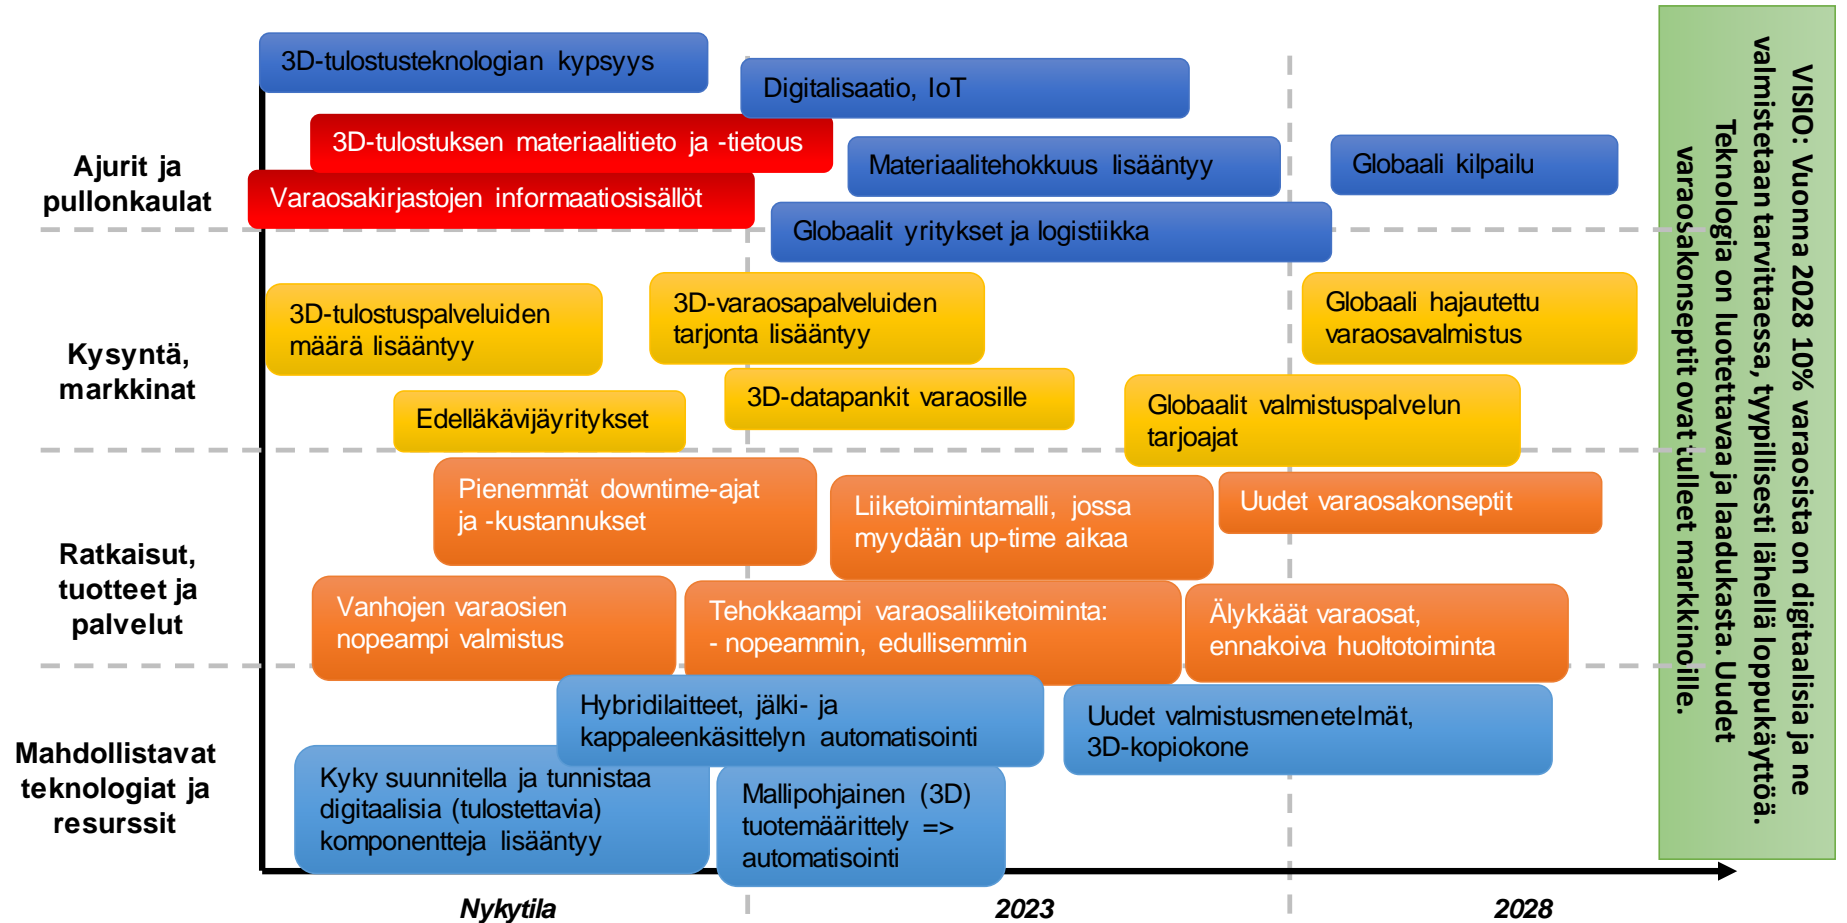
Ajurit ja pullonkaulat

3D-tulostusteknologian kypsyys

Digitalisaatio, IoT

3D-tulostuksen materiaalitieto ja -tietous

Materiaalitehokkuus lisääntyy

Globaali kilpailu

Varaosakirjastojen informaatiosisällöt

Globaalit yritykset ja logistiikka

Kysyntä, markkinat

3D-tulostuspalveluiden määrä lisääntyy

3D-varaosapalveluiden tarjonta lisääntyy

Globaali hajautettu varaosavalmistus

Edelläkävijäyritykset

3D-datapankit varaosille

Globaalit valmistuspalvelun tarjoajat

Ratkaisut, tuotteet ja palvelut

Pienemmät downtime-ajat ja -kustannukset

Liiketoimintamalli, jossa myydään up-time aikaa

Uudet varaosakonseptit

Vanhojen varaosien nopeampi valmistus

Tehokkaampi varaosaliiketoiminta: - nopeammin, edullisemmin

Älykkäät varaosat, ennakoiva huoltotoiminta

Mahdollistavat teknologiat ja resurssit

Hybridilaitteet, jälki- ja kappaleenkäsittelyn automatisointi

Uudet valmistusmenetelmät, 3D-kopiokone

Kyky suunnitella ja tunnistaa digitaalisia (tulostettavia) komponentteja lisääntyy

Mallipohjainen (3D) tuotemäärittely => automatisointi

Nykytila

2023

2028

VISIO: Vuonna 2028 10% varaosista on digitaalisia ja ne valmistetaan tarvittaessa, tyypillisesti lähellä loppukäyttöä. Teknologia on luotettavaa ja laadukasta. Uudet varaosakonseptit ovat tulleet markkinoille.